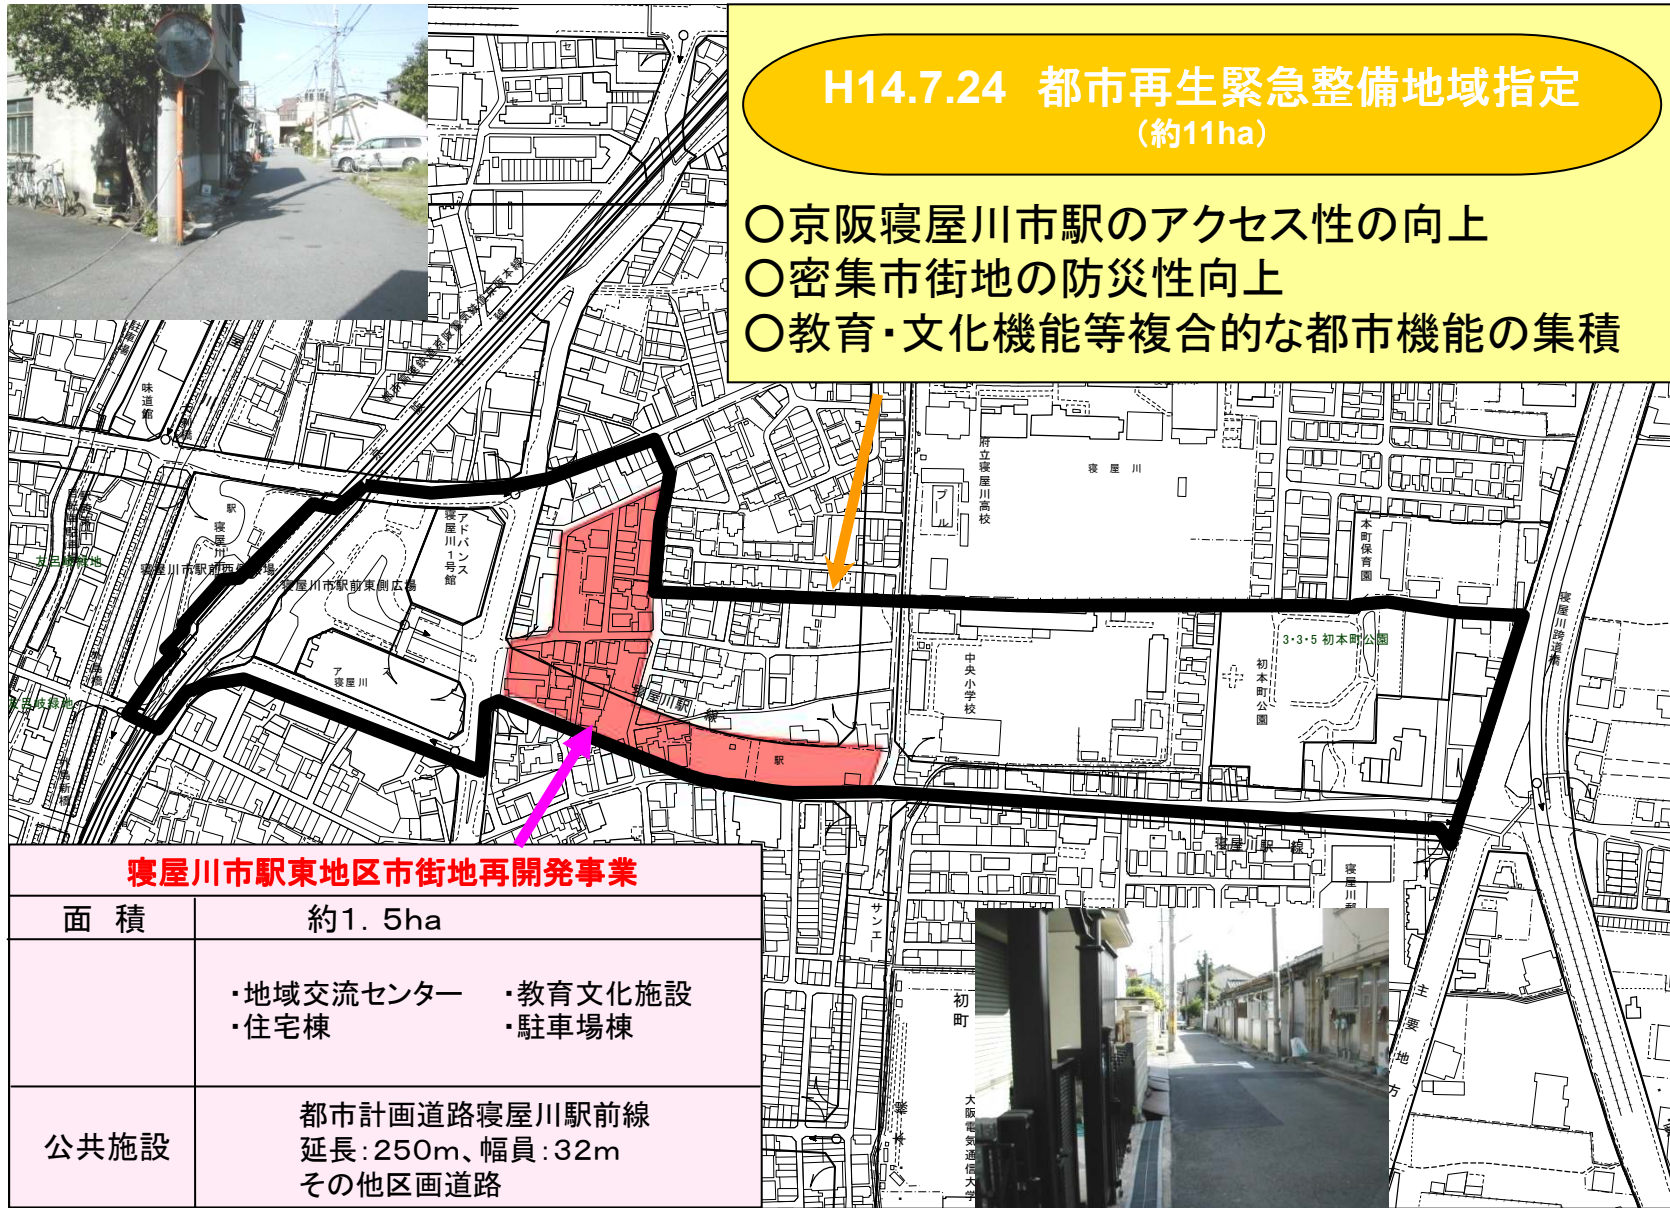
H14.7.24 都市再生緊急整備地域指定
（約11ha）

○京阪寝屋川市駅のアクセス性の向上
○密集市街地の防災性向上
○教育・文化機能等複合的な都市機能の集積

味道館

寝屋川市駅前西側広場

寝屋川市駅前東側広場

アドバンス寝屋川1号館

アドバンス寝屋川

寝屋川市駅

駅

府立寝屋川高校

寝屋川

プール

本町保育園

中央小学校

3・3・5 初本町公園

初本町公園

寝屋川跨道橋

寝屋川市駅線

サンエー

初町

大阪電気通信大学

主要地方

寝屋川市駅東地区市街地再開発事業

| 面　積 | 約1．5ha |
|---|---|
| | ・地域交流センター　・教育文化施設<br>・住宅棟　・駐車場棟 |
| 公共施設 | 都市計画道路寝屋川駅前線<br>延長：250m、幅員：32m<br>その他区画道路 |